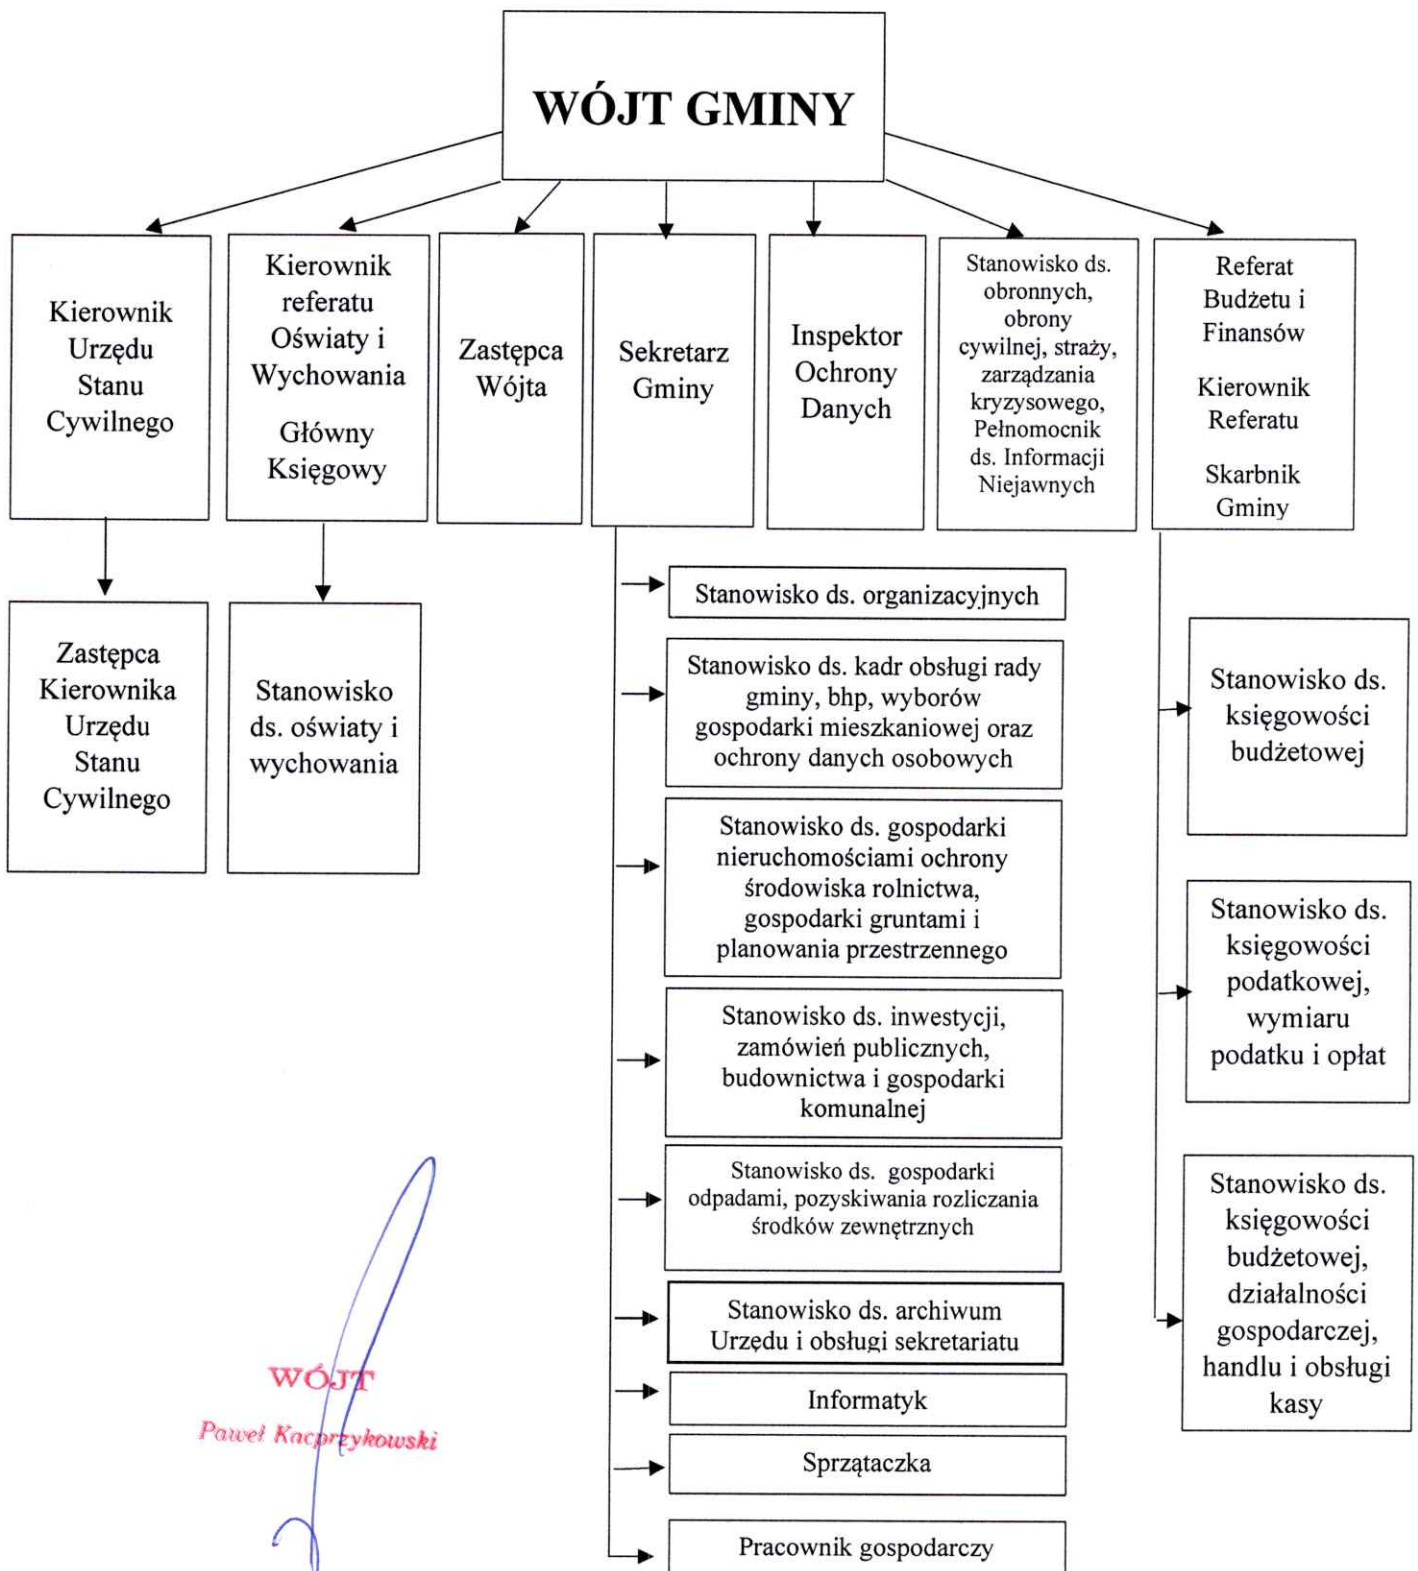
WÓJT GMINY

Kierownik Urzędu Stanu Cywilnego

Kierownik referatu Oświaty i Wychowania

Główny Księgowy

Zastępca Wójta

Sekretarz Gminy

Inspektor Ochrony Danych

Stanowisko ds. obronnych, obrony cywilnej, straży, zarządzania kryzysowego, Pełnomocnik ds. Informacji Niejawnych

Referat Budżetu i Finansów

Kierownik Referatu

Skarbnik Gminy

Zastępca Kierownika Urzędu Stanu Cywilnego

Stanowisko ds. oświaty i wychowania

Stanowisko ds. organizacyjnych

Stanowisko ds. kadr obsługi rady gminy, bhp, wyborów gospodarki mieszkaniowej oraz ochrony danych osobowych

Stanowisko ds. gospodarki nieruchomościami ochrony środowiska rolnictwa, gospodarki gruntami i planowania przestrzennego

Stanowisko ds. inwestycji, zamówień publicznych, budownictwa i gospodarki komunalnej

Stanowisko ds. gospodarki odpadami, pozyskiwania rozliczania środków zewnętrznych

Stanowisko ds. archiwum Urzędu i obsługi sekretariatu

Informatyk

Sprzątaczka

Pracownik gospodarczy

Stanowisko ds. księgowości budżetowej

Stanowisko ds. księgowości podatkowej, wymiaru podatku i opłat

Stanowisko ds. księgowości budżetowej, działalności gospodarczej, handlu i obsługi kasy

WÓJT
Paweł Kacprzykowski